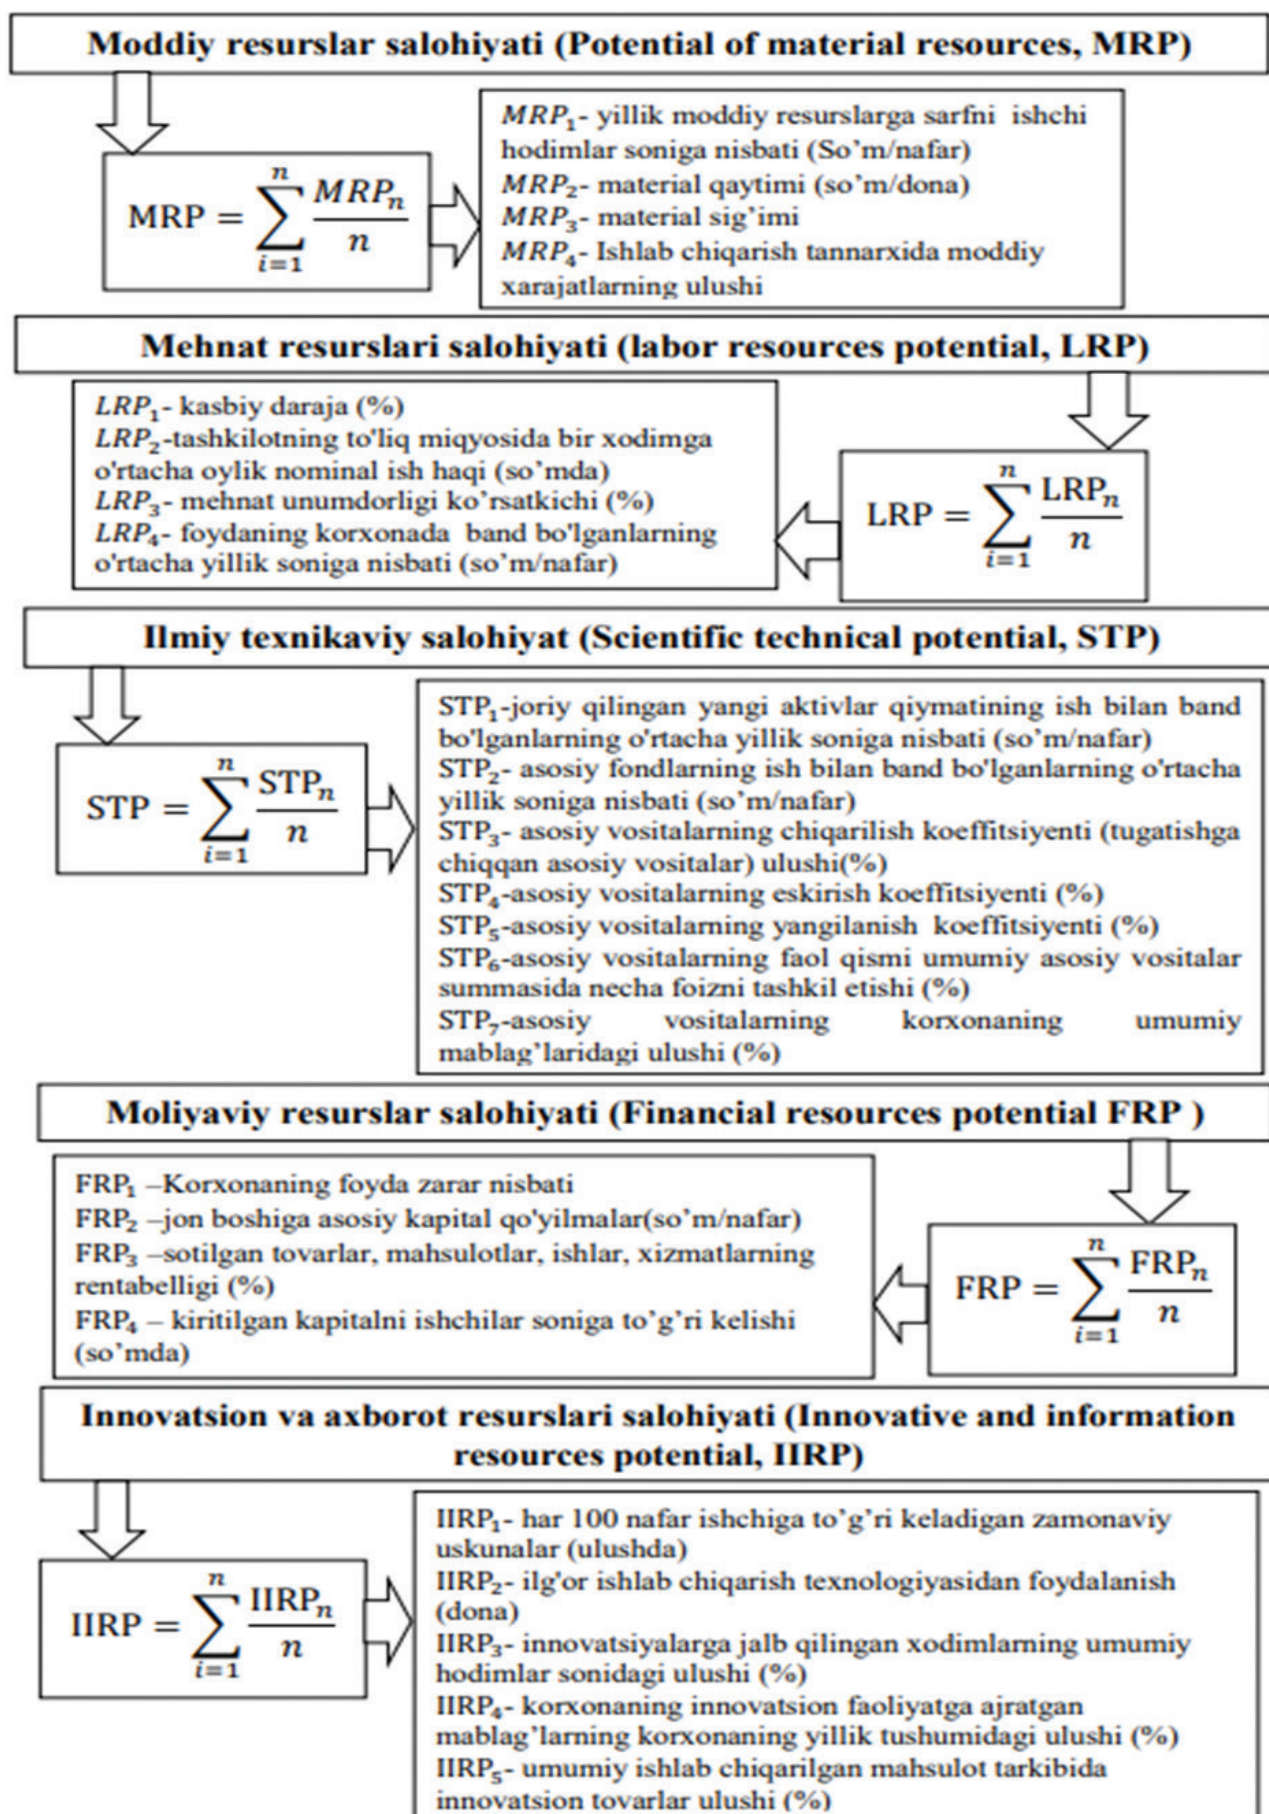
Moddiy resurslar salohiyati (Potential of material resources, MRP)

$\text{MRP} = \sum_{i=1}^{n} \frac{MRP_n}{n}$

$MRP_1$- yillik moddiy resurslarga sarfni ishchi hodimlar soniga nisbati (So'm/nafar)
$MRP_2$- material qaytimi (so'm/dona)
$MRP_3$- material sig'imi
$MRP_4$- Ishlab chiqarish tannarxida moddiy xarajatlarning ulushi

Mehnat resurslari salohiyati (labor resources potential, LRP)

$LRP_1$- kasbiy daraja (%)
$LRP_2$-tashkilotning to'liq miqyosida bir xodimga o'rtacha oylik nominal ish haqi (so'mda)
$LRP_3$- mehnat unumdorligi ko'rsatkichi (%)
$LRP_4$- foydaning korxonada band bo'lganlarning o'rtacha yillik soniga nisbati (so'm/nafar)

$\text{LRP} = \sum_{i=1}^{n} \frac{\text{LRP}_n}{n}$

Ilmiy texnikaviy salohiyat (Scientific technical potential, STP)

$\text{STP} = \sum_{i=1}^{n} \frac{\text{STP}_n}{n}$

$\text{STP}_1$-joriy qilingan yangi aktivlar qiymatining ish bilan band bo'lganlarning o'rtacha yillik soniga nisbati (so'm/nafar)
$\text{STP}_2$- asosiy fondlarning ish bilan band bo'lganlarning o'rtacha yillik soniga nisbati (so'm/nafar)
$\text{STP}_3$- asosiy vositalarning chiqarilish koeffitsiyenti (tugatishga chiqqan asosiy vositalar) ulushi(%)
$\text{STP}_4$-asosiy vositalarning eskirish koeffitsiyenti (%)
$\text{STP}_5$-asosiy vositalarning yangilanish koeffitsiyenti (%)
$\text{STP}_6$-asosiy vositalarning faol qismi umumiy asosiy vositalar summasida necha foizni tashkil etishi (%)
$\text{STP}_7$-asosiy vositalarning korxonaning umumiy mablag'laridagi ulushi (%)

Moliyaviy resurslar salohiyati (Financial resources potential FRP )

$\text{FRP}_1$ –Korxonaning foyda zarar nisbati
$\text{FRP}_2$ –jon boshiga asosiy kapital qo'yilmalar(so'm/nafar)
$\text{FRP}_3$ –sotilgan tovarlar, mahsulotlar, ishlar, xizmatlarning rentabelligi (%)
$\text{FRP}_4$ – kiritilgan kapitalni ishchilar soniga to'g'ri kelishi (so'mda)

$\text{FRP} = \sum_{i=1}^{n} \frac{\text{FRP}_n}{n}$

Innovatsion va axborot resurslari salohiyati (Innovative and information resources potential, IIRP)

$\text{IIRP} = \sum_{i=1}^{n} \frac{\text{IIRP}_n}{n}$

$\text{IIRP}_1$- har 100 nafar ishchiga to'g'ri keladigan zamonaviy uskunalar (ulushda)
$\text{IIRP}_2$- ilg'or ishlab chiqarish texnologiyasidan foydalanish (dona)
$\text{IIRP}_3$- innovatsiyalarga jalb qilingan xodimlarning umumiy hodimlar sonidagi ulushi (%)
$\text{IIRP}_4$- korxonaning innovatsion faoliyatga ajratgan mablag'larning korxonaning yillik tushumidagi ulushi (%)
$\text{IIRP}_5$- umumiy ishlab chiqarilgan mahsulot tarkibida innovatsion tovarlar ulushi (%)